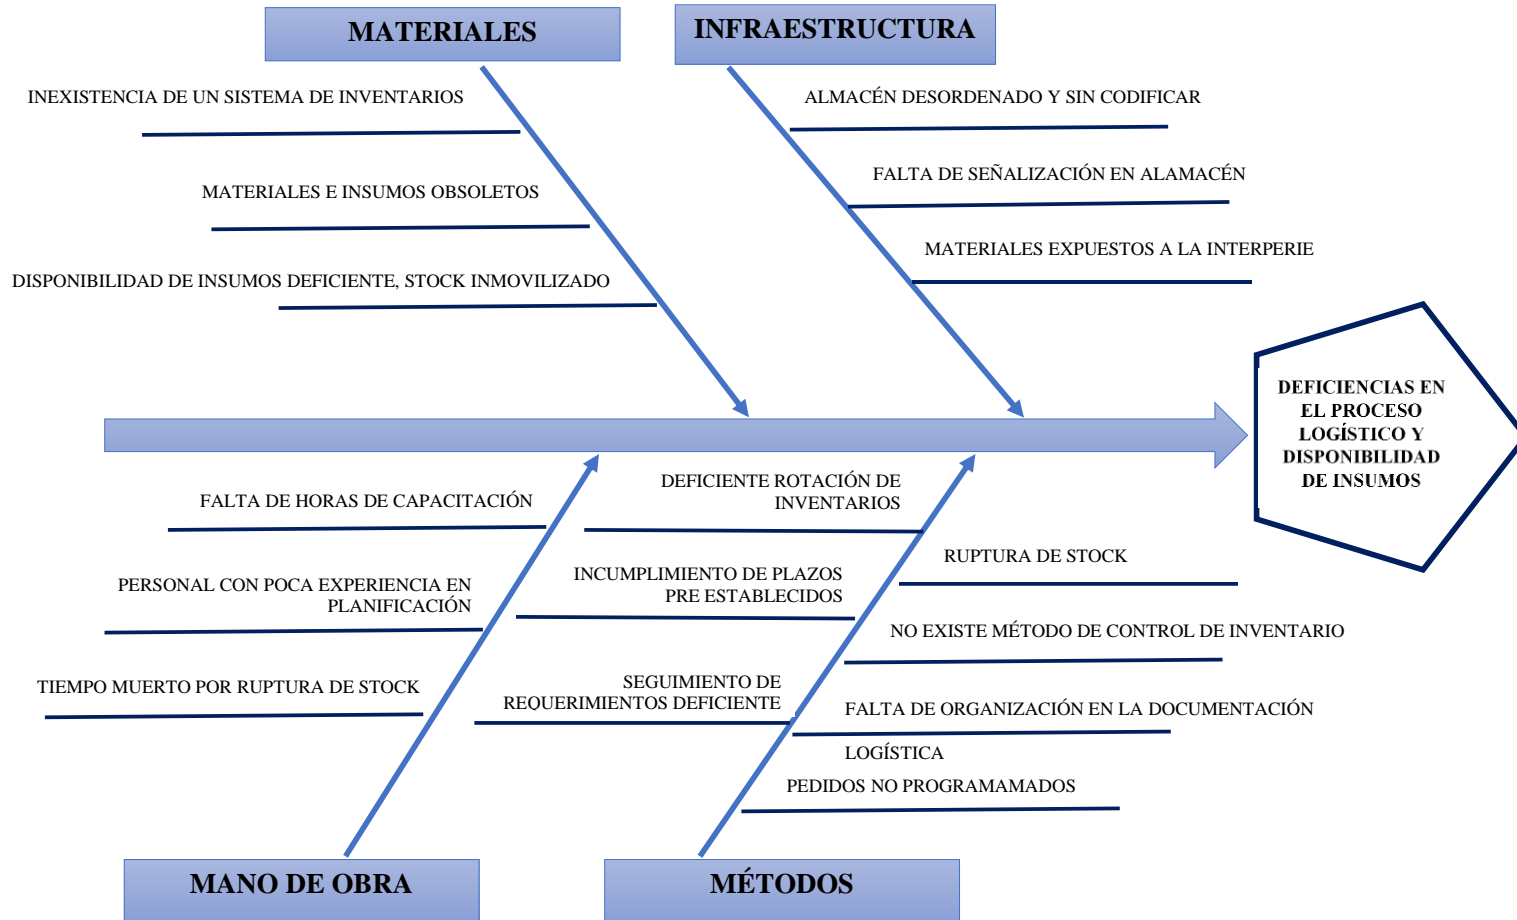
MATERIALES

INFRAESTRUCTURA

INEXISTENCIA DE UN SISTEMA DE INVENTARIOS

MATERIALES E INSUMOS OBSOLETOS

DISPONIBILIDAD DE INSUMOS DEFICIENTE, STOCK INMOVILIZADO

ALMACÉN DESORDENADO Y SIN CODIFICAR

FALTA DE SEÑALIZACIÓN EN ALAMACÉN

MATERIALES EXPUESTOS A LA INTERPERIE

DEFICIENCIAS EN EL PROCESO LOGÍSTICO Y DISPONIBILIDAD DE INSUMOS

FALTA DE HORAS DE CAPACITACIÓN

PERSONAL CON POCA EXPERIENCIA EN PLANIFICACIÓN

TIEMPO MUERTO POR RUPTURA DE STOCK

DEFICIENTE ROTACIÓN DE INVENTARIOS

INCUMPLIMIENTO DE PLAZOS PRE ESTABLECIDOS

SEGUIMIENTO DE REQUERIMIENTOS DEFICIENTE

RUPTURA DE STOCK

NO EXISTE MÉTODO DE CONTROL DE INVENTARIO

FALTA DE ORGANIZACIÓN EN LA DOCUMENTACIÓN LOGÍSTICA

PEDIDOS NO PROGRAMAMADOS

MANO DE OBRA

MÉTODOS